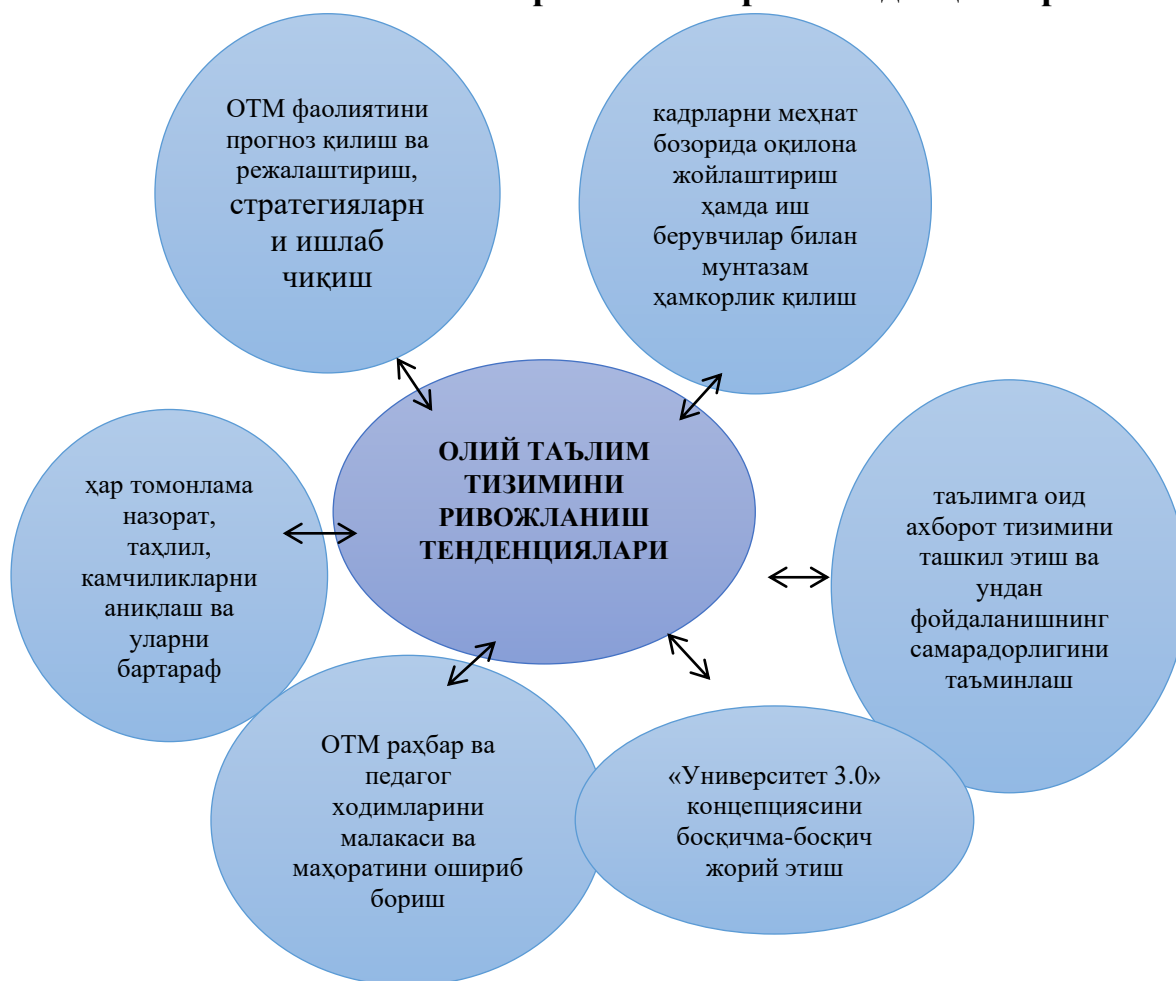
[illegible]

ОТМ фаолиятини прогноз қилиш ва режалаштириш, стратегияларни ишлаб чиқиш

кадрларни меҳнат бозорида оқилона жойлаштириш ҳамда иш берувчилар билан мунтазам ҳамкорлик қилиш

ОЛИЙ ТАЪЛИМ ТИЗИМИНИ РИВОЖЛАНИШ ТЕНДЕНЦИЯЛАРИ

ҳар томонлама назорат, таҳлил, камчиликларни аниқлаш ва уларни бартараф

таълимга оид ахборот тизимини ташкил этиш ва ундан фойдаланишнинг самарадорлигини таъминлаш

ОТМ раҳбар ва педагог ходимларини малакаси ва маҳоратини ошириб бориш

«Университет 3.0» концепциясини босқичма-босқич жорий этиш